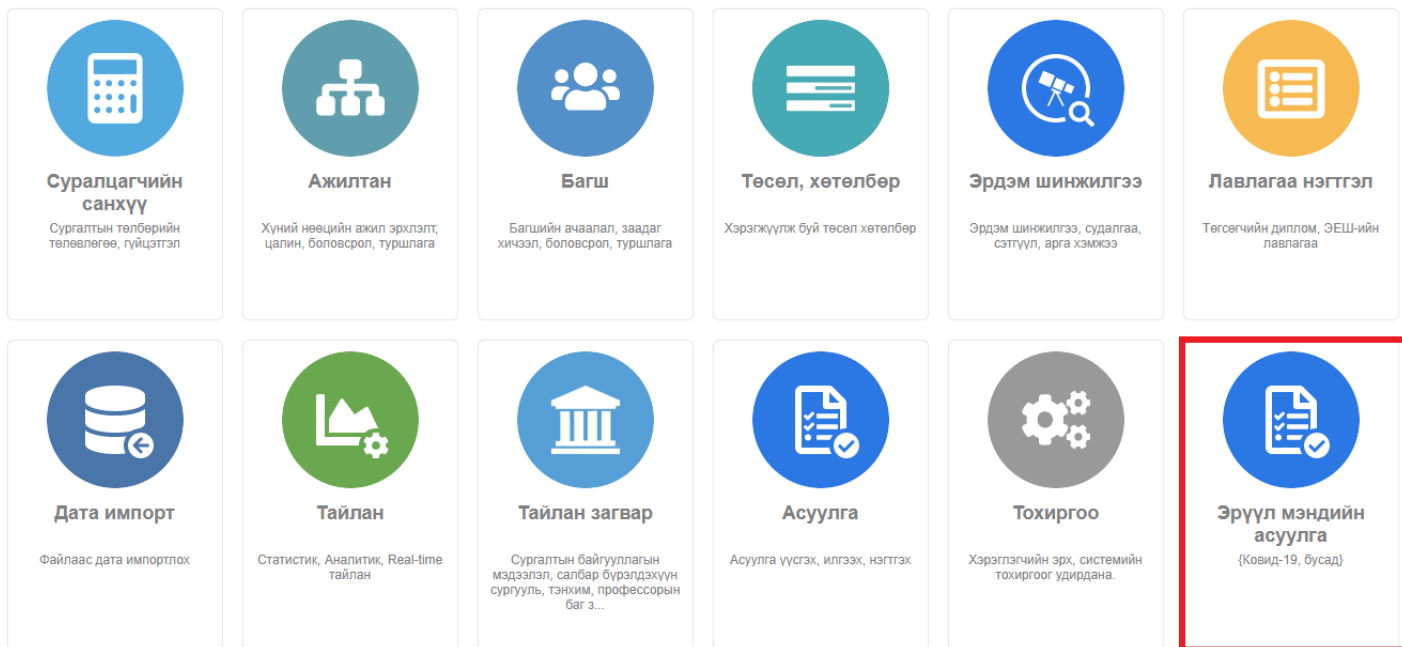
Суралцагчийн санхүү
Сургалтын төлбөрийн төлөвлөгөө, гүйцэтгэл

Ажилтан
Хүний нөөцийн ажил эрхлэлт, цалин, боловсрол, туршлага

Багш
Багшийн ачаалал, заадаг хичээл, боловсрол, туршлага

Төсөл, хөтөлбөр
Хэрэгжүүлж буй төсөл хөтөлбөр

Эрдэм шинжилгээ
Эрдэм шинжилгээ, судалгаа, сэтгүүл, арга хэмжээ

Лавлагаа нэгтгэл
Төгсөгчийн диплом, ЭЕШ-ийн лавлагаа

Дата импорт
Файлаас дата импортлох

Тайлан
Статистик, Аналитик, Real-time тайлан

Тайлан загвар
Сургалтын байгууллагын мэдээлэл, салбар бүрэлдэхүүн сургууль, тэнхим, профессорын баг з...

Асуулга
Асуулга үүсгэх, илгээх, нэгтгэх

Тохиргоо
Хэрэглэгчийн эрх, системийн тохиргоог удирдана.

Эрүүл мэндийн асуулга
{Ковид-19, бусад}